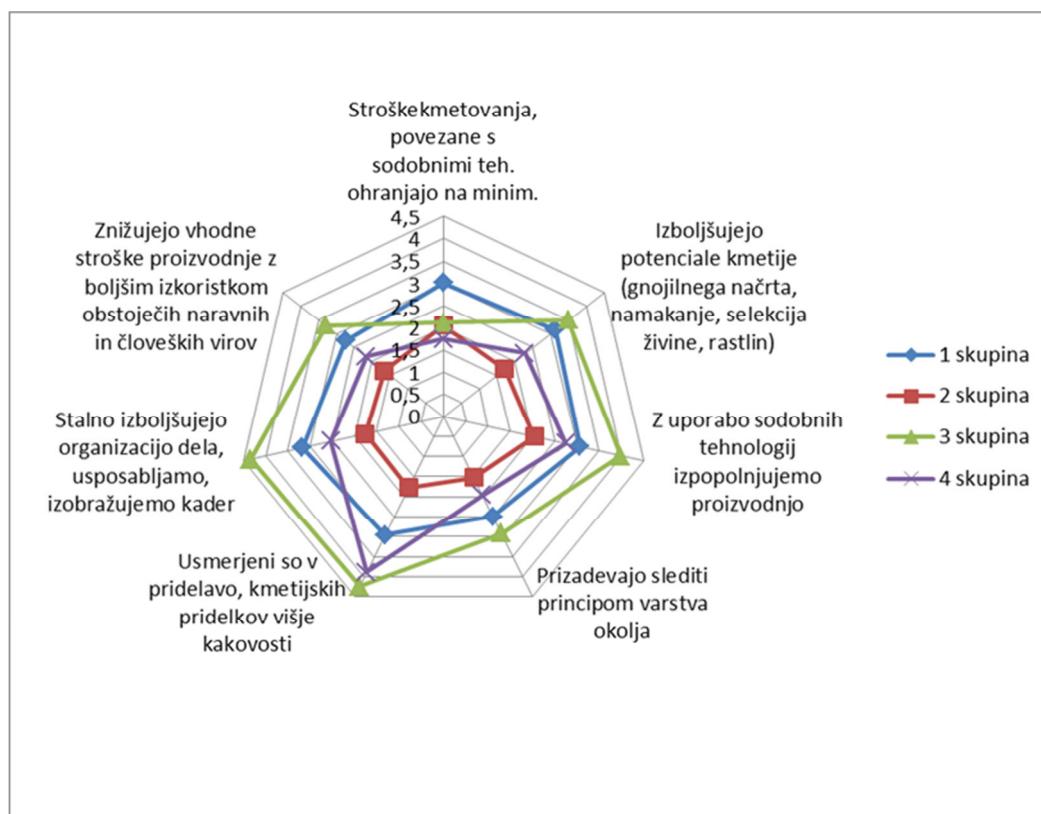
Stroškekmetovanja, povezane s sodobnimi teh. ohranjajo na minim.

4,5
4
3,5
3
2,5
2
1,5
1
0,5
0

Izboljšujejo potenciale kmetije (gnojilnega načrta, namakanje, selekcija živine, rastlin)

Z uporabo sodobnih tehnologij izpopolnjujemo proizvodnjo

Prizadevajo slediti principom varstva okolja

Usmerjeni so v pridelavo, kmetijskih pridelkov višje kakovosti

Stalno izboljšujejo organizacijo dela, usposabljamo, izobražujemo kader

Znižujejo vhodne stroške proizvodnje z boljšim izkoristkom obstoječih naravnih in človeških virov

1 skupina
2 skupina
3 skupina
4 skupina